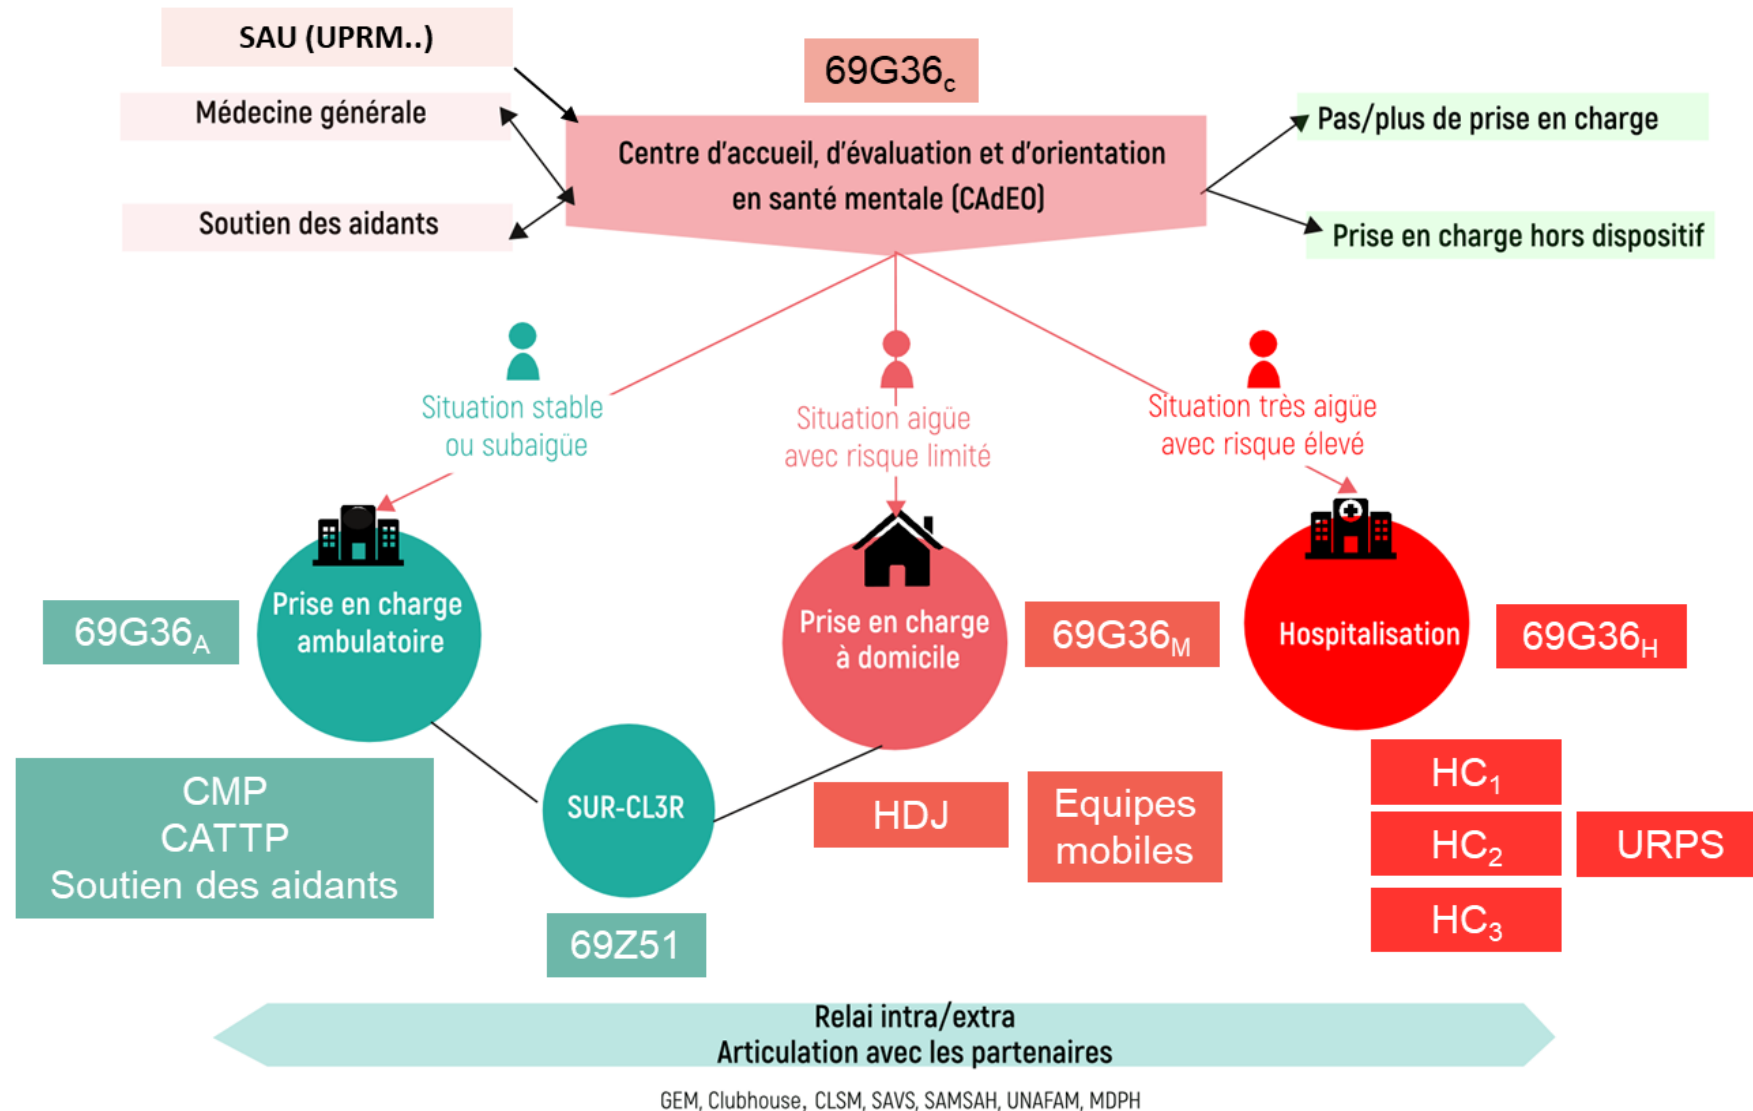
SAU (UPRM..)

Médecine générale

Soutien des aidants

$69G36_c$

Centre d'accueil, d'évaluation et d'orientation en santé mentale (CAdEO)

Pas/plus de prise en charge

Prise en charge hors dispositif

Situation stable ou subaigüe

Situation aigüe avec risque limité

Situation très aigüe avec risque élevé

$69G36_A$

Prise en charge ambulatoire

Prise en charge à domicile

$69G36_M$

Hospitalisation

$69G36_H$

CMP
CATTP
Soutien des aidants

SUR-CL3R

69Z51

HDJ

Equipes mobiles

$HC_1$

$HC_2$

$HC_3$

URPS

Relai intra/extra
Articulation avec les partenaires

GEM, Clubhouse, CLSM, SAVS, SAMSAH, UNAFAM, MDPH